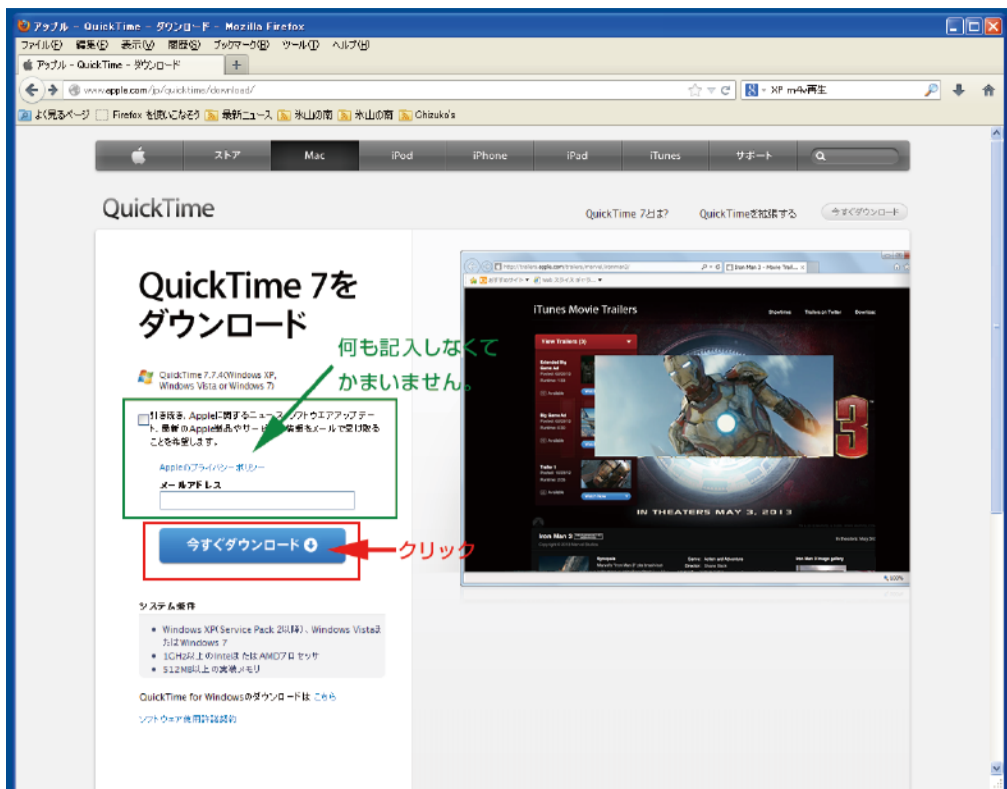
アップル - QuickTime - ダウンロード - Mozilla Firefox

ファイル(F) 編集(E) 表示(V) 履歴(S) ブックマーク(B) ツール(T) ヘルプ(H)

アップル - QuickTime - ダウンロード +

www.apple.com/jp/quicktime/download/

XP m4v再生

よく見るページ Firefox を使いこなそう 最新ニュース 氷山の南 氷山の南 Chizuko's

ストア Mac iPod iPhone iPad iTunes サポート

QuickTime

QuickTime 7とは? QuickTimeを拡張する 今すぐダウンロード

QuickTime 7をダウンロード

QuickTime 7.7.4(Windows XP, Windows Vista or Windows 7)

引き続き、Appleに関するニュース、ソフトウエアアップデート、最新のApple製品やサービス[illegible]情報をメールで受け取ることを希望します。

Appleのプライバシーポリシー

メールアドレス

今すぐダウンロード

何も記入しなくてかまいません。

クリック

iTunes Movie Trailers

View Trailers

IN THEATERS MAY 3, 2013

Iron Man 3

システム条件

Windows XP(Service Pack 2以降)、Windows Vistaまたは Windows 7

1GHz以上のIntelまたはAMDプロセッサ

512MB以上の実装メモリ

QuickTime for Windowsのダウンロードは こちら

ソフトウエア使用許諾契約